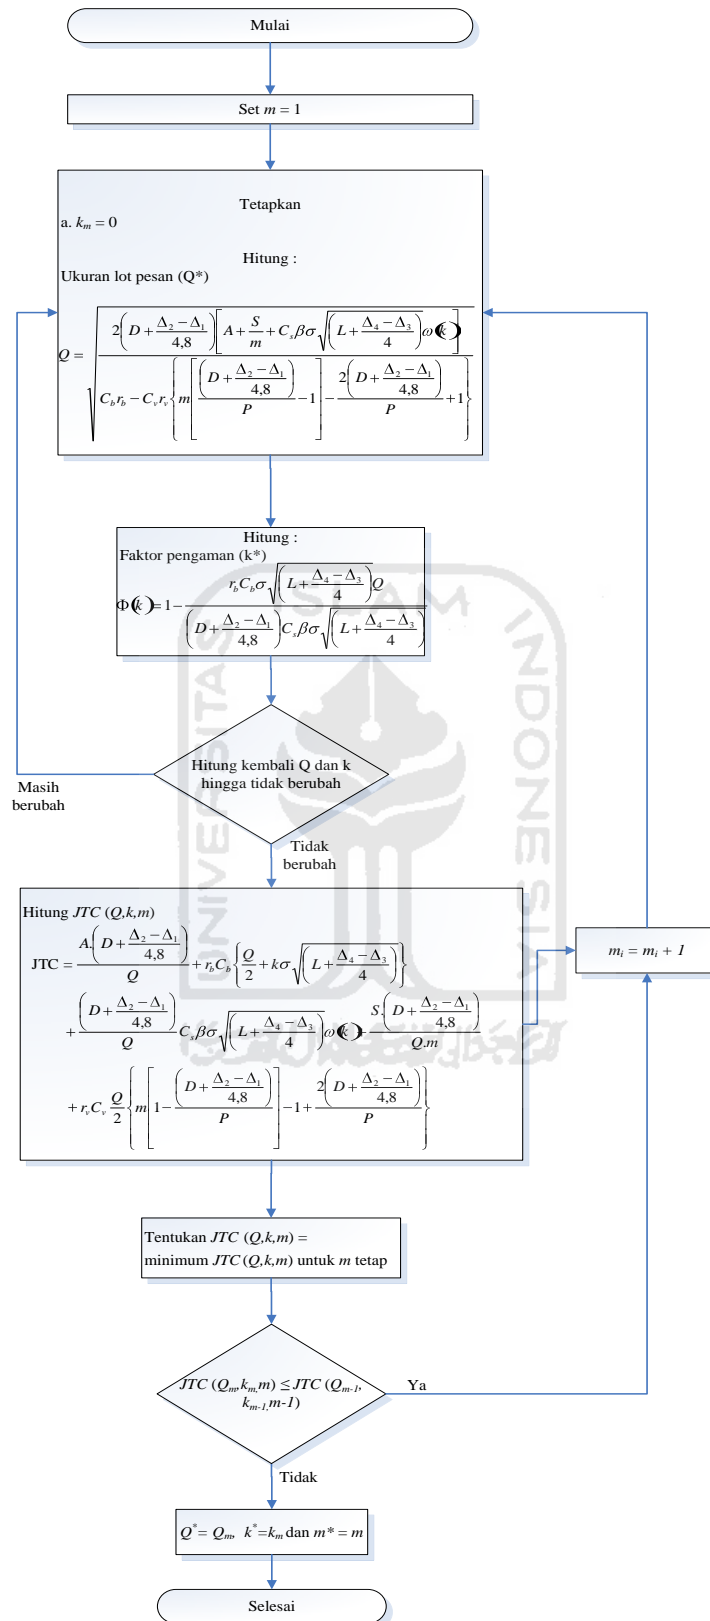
Mulai

Set $m = 1$

Tetapkan

a. $k_m = 0$

Hitung :

Ukuran lot pesan (Q*)

$Q = \sqrt{\frac{2\left(D+\frac{\Delta_2-\Delta_1}{4,8}\right)\left[A+\frac{S}{m}+C_s\beta\sigma\sqrt{\left(L+\frac{\Delta_4-\Delta_3}{4}\right)}\omega(k)\right]}{C_b r_b - C_v r_v\left\{m\left[\frac{\left(D+\frac{\Delta_2-\Delta_1}{4,8}\right)}{P}-1\right]-\frac{2\left(D+\frac{\Delta_2-\Delta_1}{4,8}\right)}{P}+1\right\}}}$

Hitung :

Faktor pengaman (k*)

$\Phi(k) = 1-\frac{r_b C_b\sigma\sqrt{\left(L+\frac{\Delta_4-\Delta_3}{4}\right)}Q}{\left(D+\frac{\Delta_2-\Delta_1}{4,8}\right)C_s\beta\sigma\sqrt{\left(L+\frac{\Delta_4-\Delta_3}{4}\right)}}$

Hitung kembali Q dan k hingga tidak berubah

Masih berubah

Tidak berubah

Hitung $JTC$ $(Q,k,m)$

$\text{JTC} = \frac{A.\left(D+\frac{\Delta_2-\Delta_1}{4,8}\right)}{Q}+r_b C_b\left\{\frac{Q}{2}+k\sigma\sqrt{\left(L+\frac{\Delta_4-\Delta_3}{4}\right)}\right\}$
$+\frac{\left(D+\frac{\Delta_2-\Delta_1}{4,8}\right)}{Q}C_s\beta\sigma\sqrt{\left(L+\frac{\Delta_4-\Delta_3}{4}\right)}\omega(k)+\frac{S.\left(D+\frac{\Delta_2-\Delta_1}{4,8}\right)}{Q.m}$
$+r_v C_v\frac{Q}{2}\left\{m\left[1-\frac{\left(D+\frac{\Delta_2-\Delta_1}{4,8}\right)}{P}\right]-1+\frac{2\left(D+\frac{\Delta_2-\Delta_1}{4,8}\right)}{P}\right\}$

$m_i = m_i + 1$

Tentukan $JTC$ $(Q,k,m)$ = minimum $JTC$ $(Q,k,m)$ untuk $m$ tetap

$JTC$ $(Q_m,k_m,m) \le JTC$ $(Q_{m-1}, k_{m-1},m-1)$

Ya

Tidak

$Q^* = Q_m$, $k^* = k_m$ dan $m^* = m$

Selesai